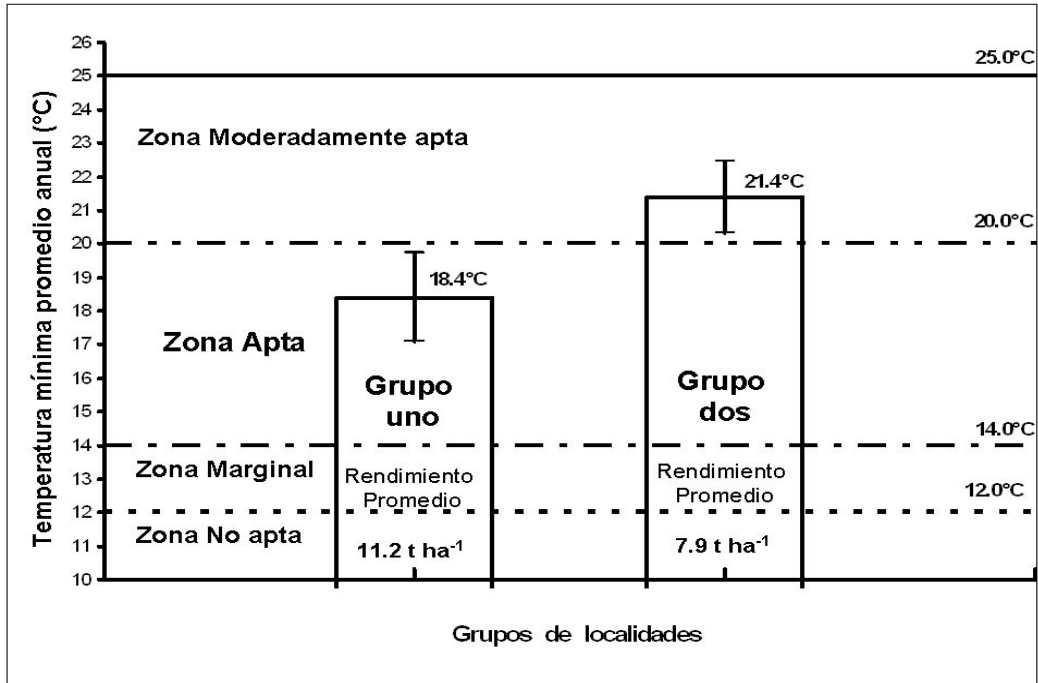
Temperatura mínima promedio anual (°C)

26
25
24
23
22
21
20
19
18
17
16
15
14
13
12
11
10

25.0°C
Zona Moderadamente apta
21.4°C
20.0°C
18.4°C
Zona Apta
Grupo uno
Grupo dos
14.0°C
Zona Marginal
Rendimiento Promedio
Rendimiento Promedio
12.0°C
Zona No apta
11.2 t ha$^{-1}$
7.9 t ha$^{-1}$

Grupos de localidades